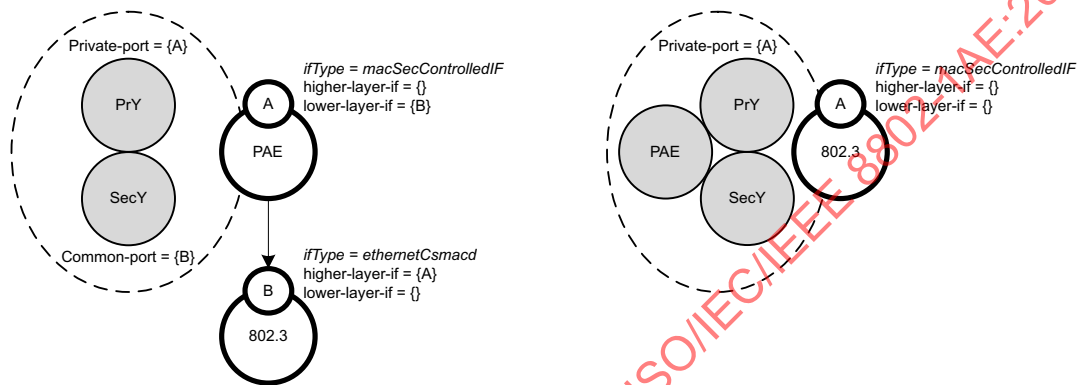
Private-port = {A}

PrY

SecY

Common-port = {B}

A

PAE

ifType = macSecControlledIF
higher-layer-if = {}
lower-layer-if = {B}

B

802.3

ifType = ethernetCsmacd
higher-layer-if = {A}
lower-layer-if = {}

Private-port = {A}

PrY

PAE

SecY

A

802.3

ifType = macSecControlledIF
higher-layer-if = {}
lower-layer-if = {}

ISO/IEC/IEEE 8802-1AE:20